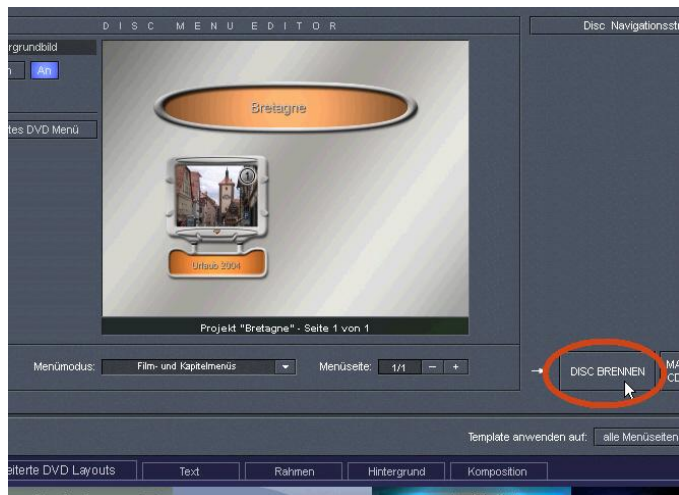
DISC MENU EDITOR

Disc Navigationsst

rgrundbild

n An

tes DVD Menü

Bretagne

1

Urlaub 2004

Projekt "Bretagne" - Seite 1 von 1

Menümodus: Film- und Kapitelmenüs

Menüseite: 1/1 – +

DISC BRENNEN

MA CD

Template anwenden auf: alle Menüseiten

eiterte DVD Layouts | Text | Rahmen | Hintergrund | Komposition